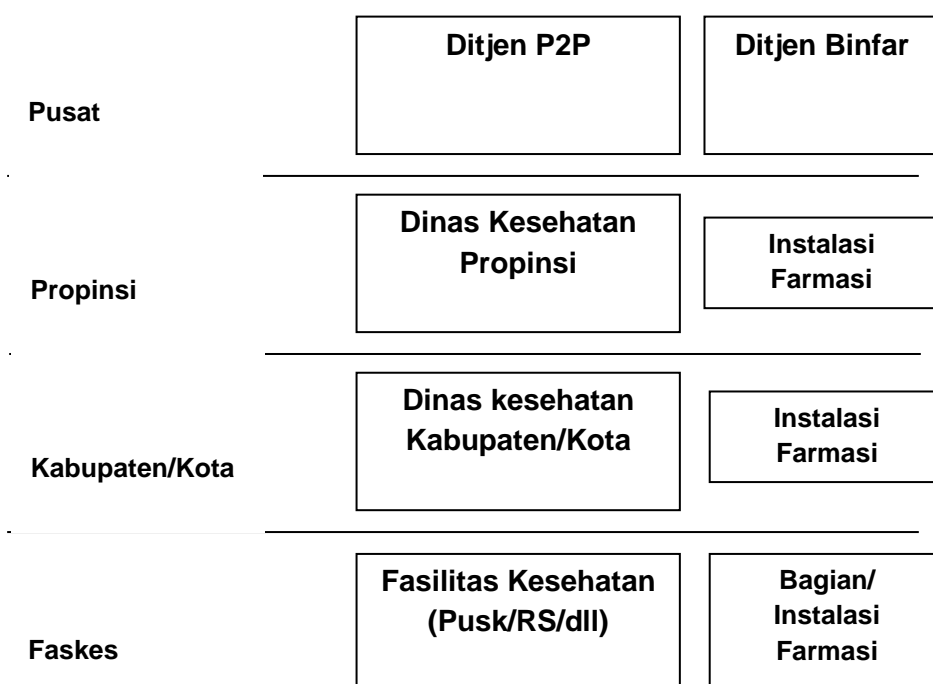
Pusat

Ditjen P2P

Ditjen Binfar

Propinsi

Dinas Kesehatan Propinsi

Instalasi Farmasi

Kabupaten/Kota

Dinas kesehatan Kabupaten/Kota

Instalasi Farmasi

Faskes

Fasilitas Kesehatan (Pusk/RS/dll)

Bagian/ Instalasi Farmasi